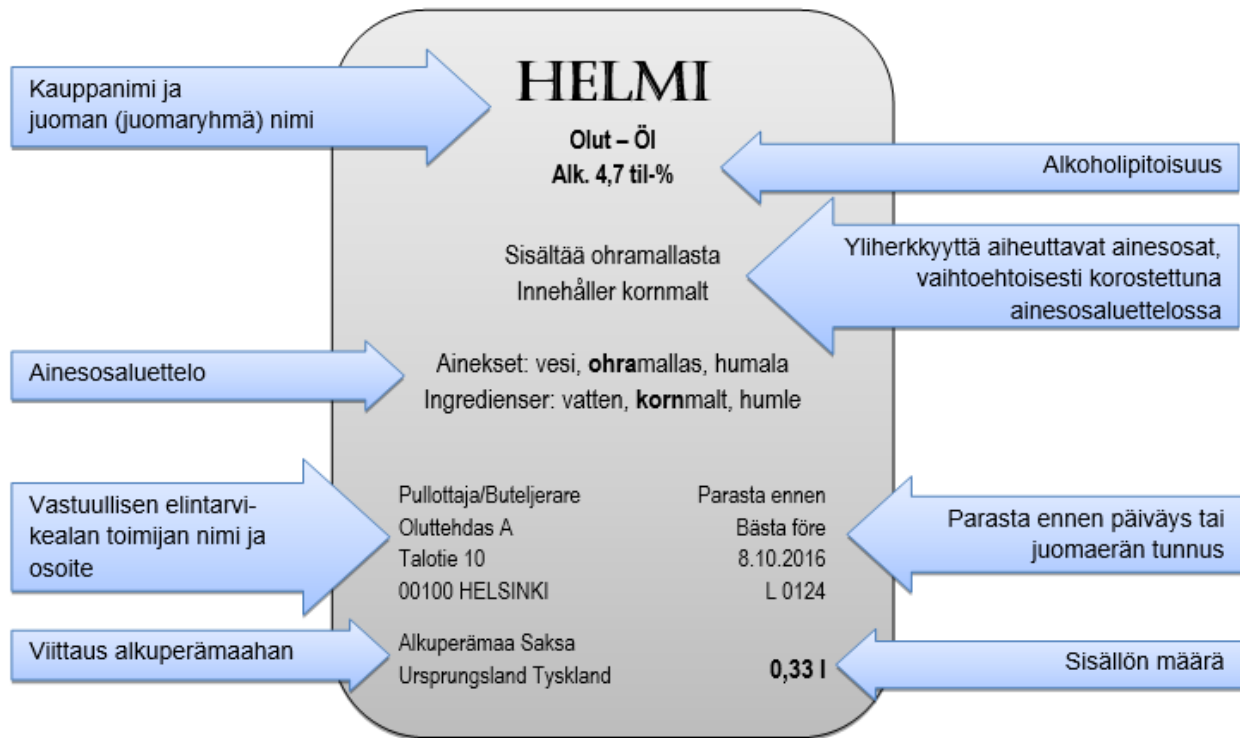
Kauppanimi ja juoman (juomaryhmä) nimi

HELMI

Olut – Öl
Alk. 4,7 til-%

Alkoholipitoisuus

Sisältää ohramallasta
Innehåller kornmalt

Yliherkkyyttä aiheuttavat ainesosat, vaihtoehtoisesti korostettuna ainesosaluettelossa

Ainesosaluettelo

Ainekset: vesi, **ohra**mallas, humala
Ingredienser: vatten, **korn**malt, humle

Vastuullisen elintarvikealan toimijan nimi ja osoite

Pullottaja/Buteljerare
Oluttehdas A
Talotie 10
00100 HELSINKI

Parasta ennen
Bästa före
8.10.2016
L 0124

Parasta ennen päiväys tai juomaerän tunnus

Viittaus alkuperämaahan

Alkuperämaa Saksa
Ursprungsland Tyskland

0,33 l

Sisällön määrä